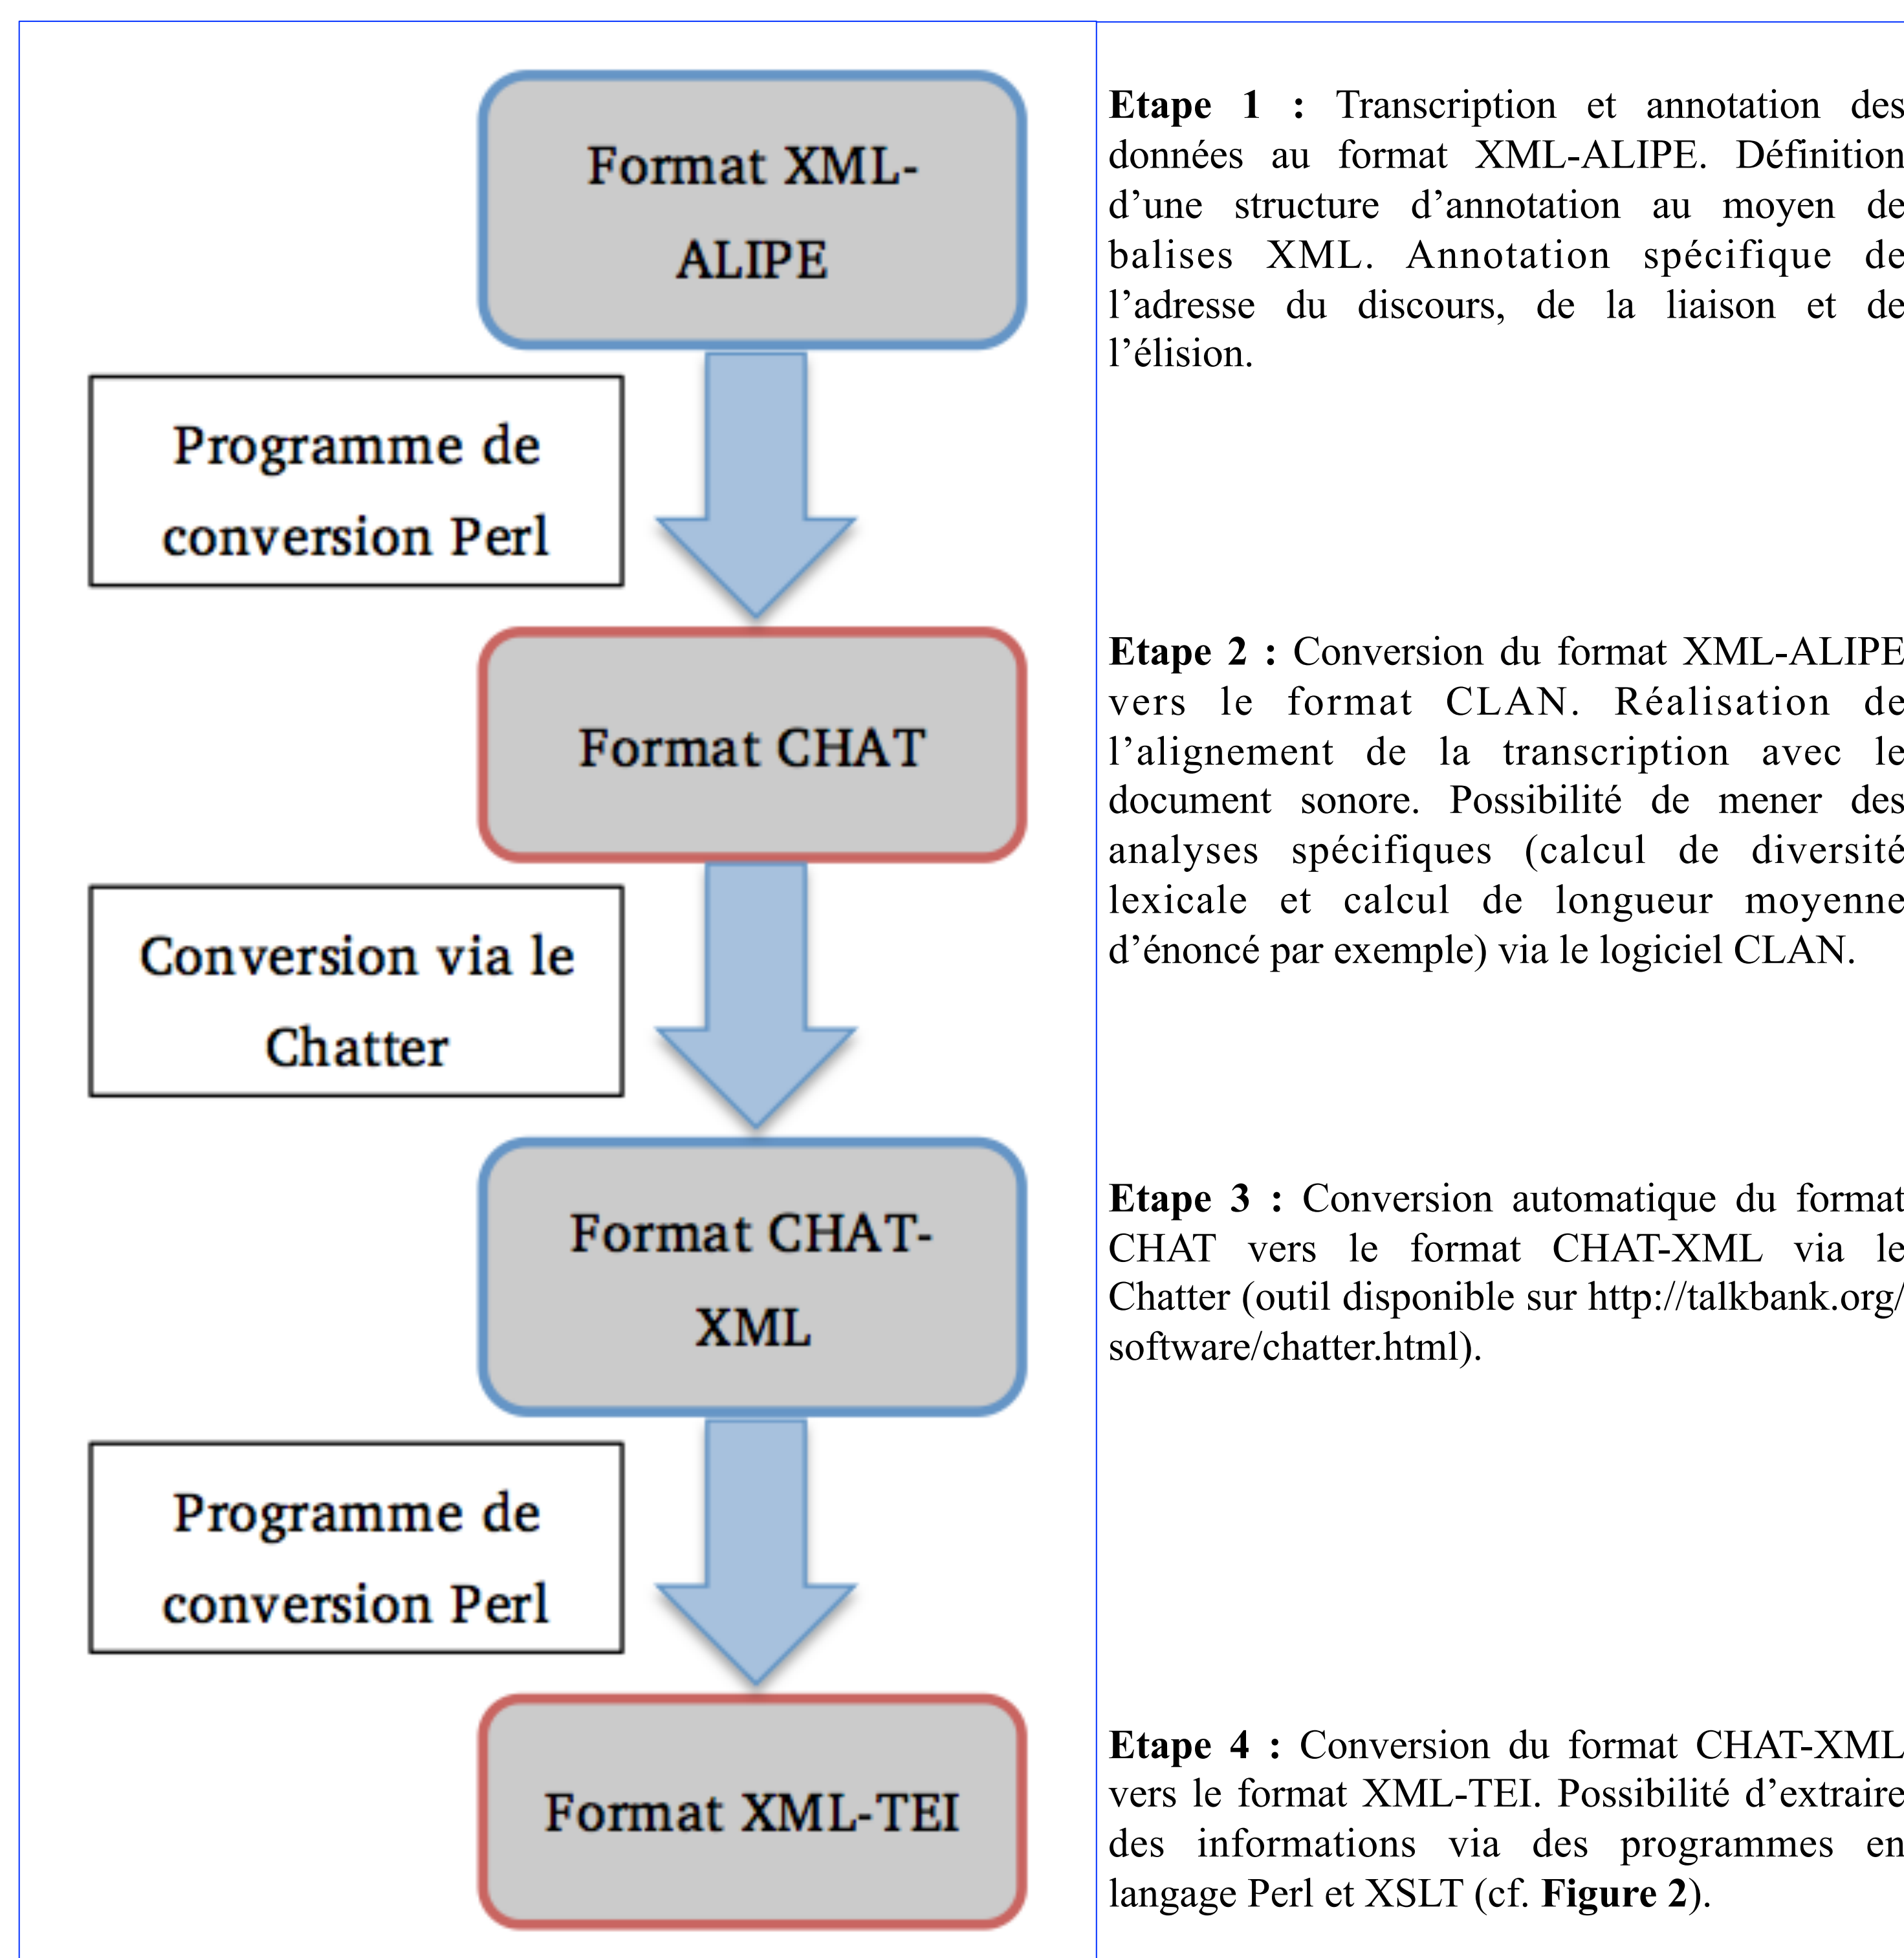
Format XML-ALIPE

Programme de conversion Perl

Format CHAT

Conversion via le Chatter

Format CHAT-XML

Programme de conversion Perl

Format XML-TEI

**Etape 1 :** Transcription et annotation des données au format XML-ALIPE. Définition d'une structure d'annotation au moyen de balises XML. Annotation spécifique de l'adresse du discours, de la liaison et de l'élision.

**Etape 2 :** Conversion du format XML-ALIPE vers le format CLAN. Réalisation de l'alignement de la transcription avec le document sonore. Possibilité de mener des analyses spécifiques (calcul de diversité lexicale et calcul de longueur moyenne d'énoncé par exemple) via le logiciel CLAN.

**Etape 3 :** Conversion automatique du format CHAT vers le format CHAT-XML via le Chatter (outil disponible sur http://talkbank.org/software/chatter.html).

**Etape 4 :** Conversion du format CHAT-XML vers le format XML-TEI. Possibilité d'extraire des informations via des programmes en langage Perl et XSLT (cf. **Figure 2**).